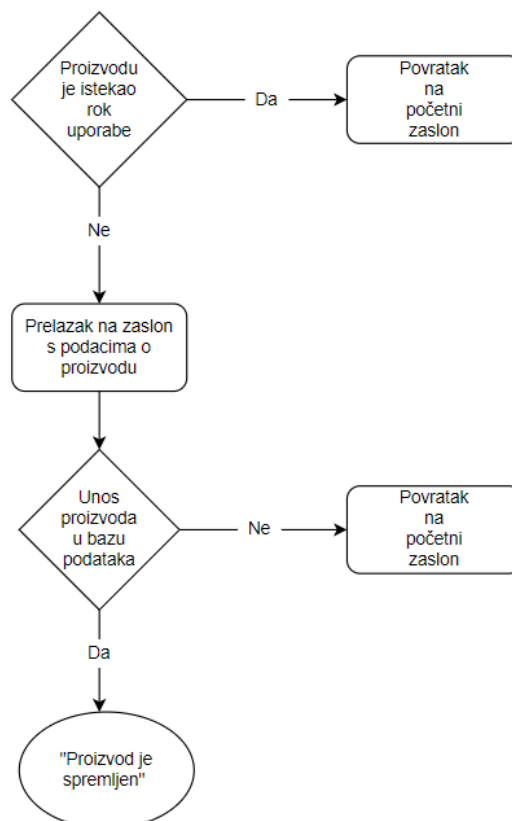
Proizvodu je istekao rok uporabe

Da

Povratak na početni zaslon

Ne

Prelazak na zaslon s podacima o proizvodu

Unos proizvoda u bazu podataka

Ne

Povratak na početni zaslon

Da

"Proizvod je spremljen"